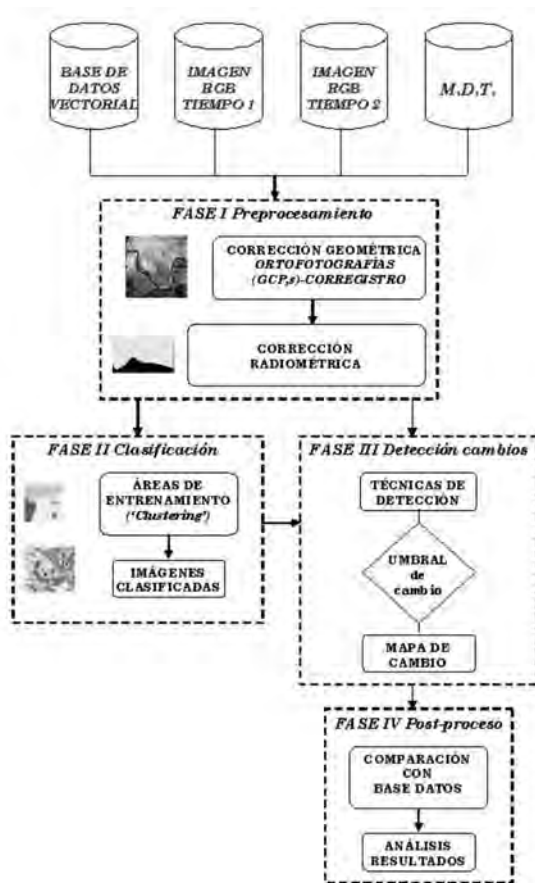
BASE DE DATOS VECTORIAL

IMAGEN RGB TIEMPO 1

IMAGEN RGB TIEMPO 2

M.D.T.

FASE I Preprocesamiento

CORRECCIÓN GEOMÉTRICA ORTOFOTOGRAFÍAS (GCP,s)-CORREGISTRO

CORRECCIÓN RADIOMÉTRICA

FASE II Clasificación

ÁREAS DE ENTRENAMIENTO ('Clustering')

IMÁGENES CLASIFICADAS

FASE III Detección cambios

TÉCNICAS DE DETECCIÓN

UMBRAL de cambio

MAPA DE CAMBIO

FASE IV Post-proceso

COMPARACIÓN CON BASE DATOS

ANÁLISIS RESULTADOS